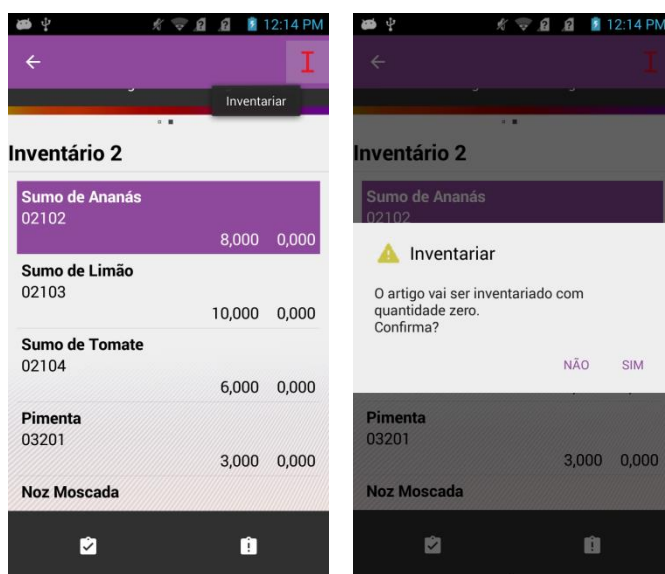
12:14 PM

I

Inventariar

Inventário 2

Sumo de Ananás
02102
8,000 0,000

Sumo de Limão
02103
10,000 0,000

Sumo de Tomate
02104
6,000 0,000

Pimenta
03201
3,000 0,000

Noz Moscada

12:14 PM

I

Inventário 2

Sumo de Ananás
02102

Inventariar

O artigo vai ser inventariado com quantidade zero.
Confirma?

NÃO SIM

Pimenta
03201
3,000 0,000

Noz Moscada